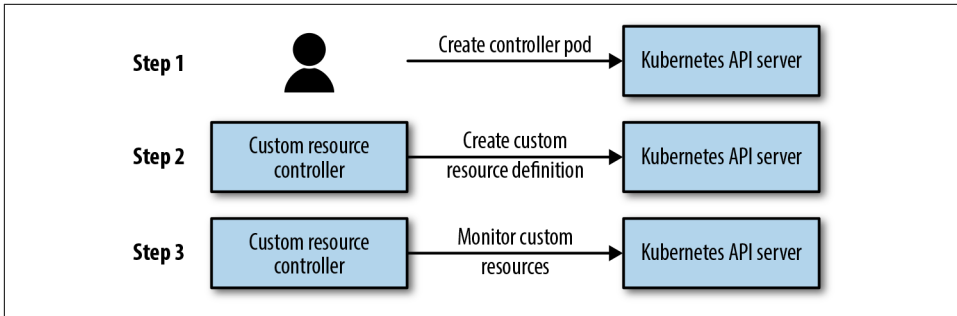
Step 1

Create controller pod

Kubernetes API server

Step 2

Custom resource controller

Create custom resource definition

Kubernetes API server

Step 3

Custom resource controller

Monitor custom resources

Kubernetes API server